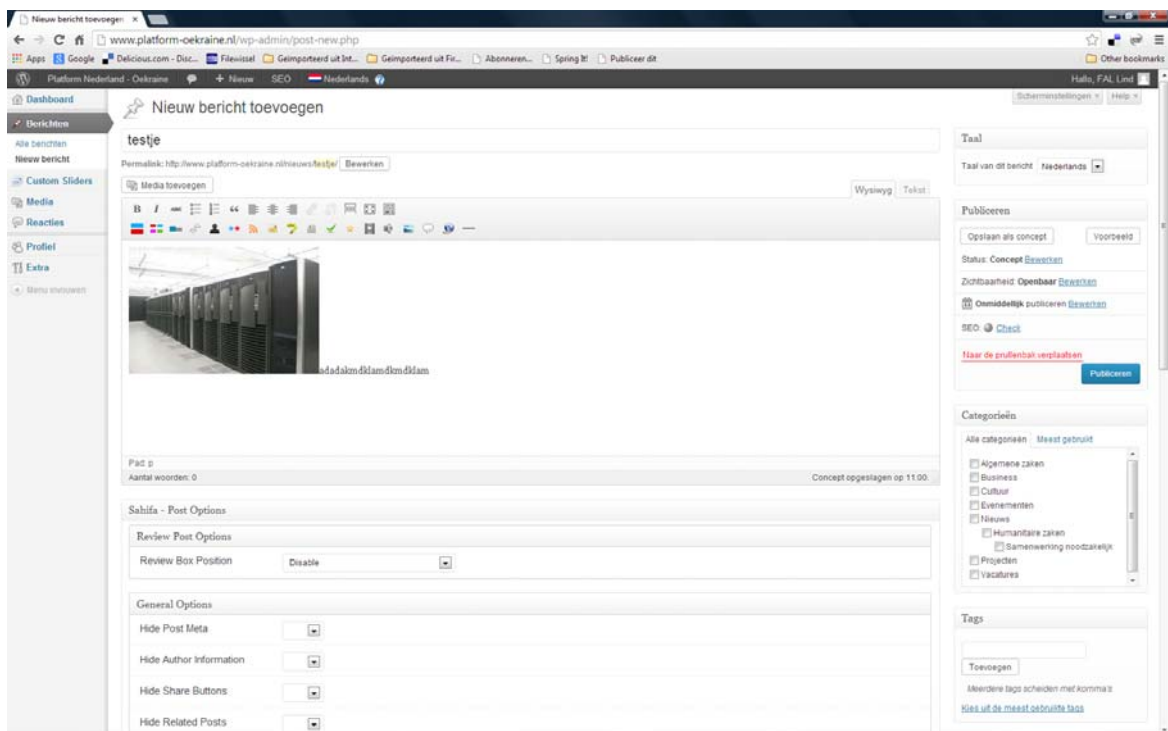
Nieuw bericht toevoegen ×

www.platform-oekraine.nl/wp-admin/post-new.php

Apps Google Delicious.com - Disc... Filewissel Geïmporteerd uit Int... Geïmporteerd uit Fir... Abonneren... Spring It! Publiceer dit Other bookmarks

Platform Nederland - Oekraine + Nieuw SEO Nederlands Hallo, FAL Lind

Dashboard
Berichten
Alle berichten
Nieuw bericht
Custom Sliders
Media
Reacties
Profiel
Extra
Menu invouwen

Nieuw bericht toevoegen

Schermopties Help

testje

Permalink: http://www.platform-oekraine.nl/nieuws/testje/ Bewerken

Media toevoegen

Wysiwyg Tekst

adadakmdklamdkmdklam

Pad: p
Aantal woorden: 0
Concept opgeslagen op 11:00.

Sahifa - Post Options

Review Post Options

Review Box Position Disable

General Options

Hide Post Meta

Hide Author Information

Hide Share Buttons

Hide Related Posts

Taal

Taal van dit bericht Nederlands

Publiceren

Opslaan als concept Voorbeeld

Status: Concept Bewerken

Zichtbaarheid: Openbaar Bewerken

Onmiddellijk publiceren Bewerken

SEO: Check

Naar de prullenbak verplaatsen

Publiceren

Categorieën

Alle categorieën Meest gebruikt

Algemene zaken
Business
Cultuur
Evenementen
Nieuws
Humanitaire zaken
Samenwerking noodzakelijk
Projecten
Vacatures

Tags

Toevoegen

Meerdere tags scheiden met komma's

Kies uit de meest gebruikte tags